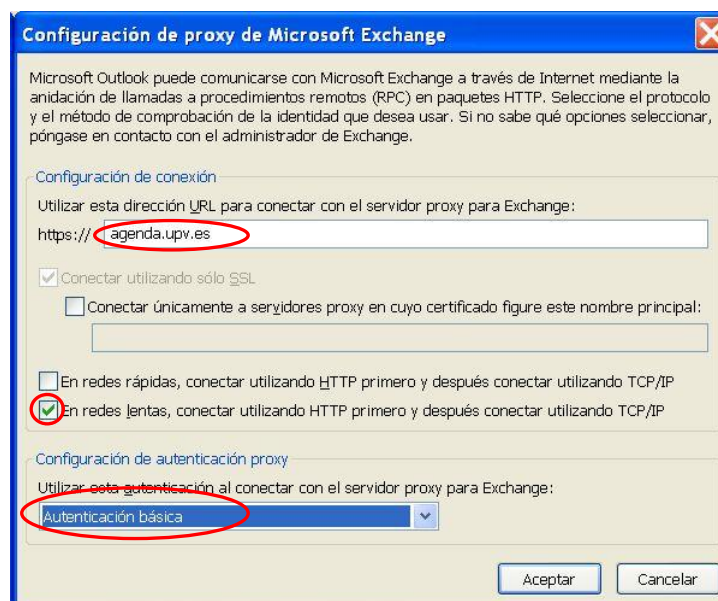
Configuración de proxy de Microsoft Exchange

Microsoft Outlook puede comunicarse con Microsoft Exchange a través de Internet mediante la anidación de llamadas a procedimientos remotos (RPC) en paquetes HTTP. Seleccione el protocolo y el método de comprobación de la identidad que desea usar. Si no sabe qué opciones seleccionar, póngase en contacto con el administrador de Exchange.

Configuración de conexión

Utilizar esta dirección URL para conectar con el servidor proxy para Exchange:

https:// agenda.upv.es

Conectar utilizando sólo SSL

Conectar únicamente a servidores proxy en cuyo certificado figure este nombre principal:

En redes rápidas, conectar utilizando HTTP primero y después conectar utilizando TCP/IP

En redes lentas, conectar utilizando HTTP primero y después conectar utilizando TCP/IP

Configuración de autenticación proxy

Utilizar esta autenticación al conectar con el servidor proxy para Exchange:

Autenticación básica

Aceptar

Cancelar